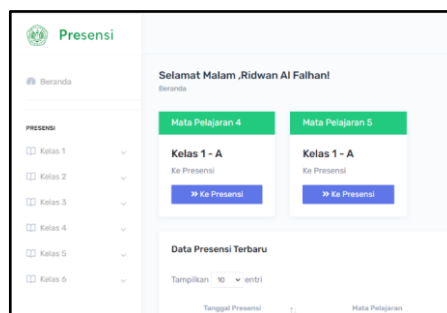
Presensi

Beranda

PRESENSI

Kelas 1

Kelas 2

Kelas 3

Kelas 4

Kelas 5

Kelas 6

Selamat Malam ,Ridwan Al Falhan!

Beranda

Mata Pelajaran 4

Kelas 1 - A

Ke Presensi

» Ke Presensi

Mata Pelajaran 5

Kelas 1 - A

Ke Presensi

» Ke Presensi

Data Presensi Terbaru

Tampilkan 10 entri

Tanggal Presensi

Mata Pelajaran